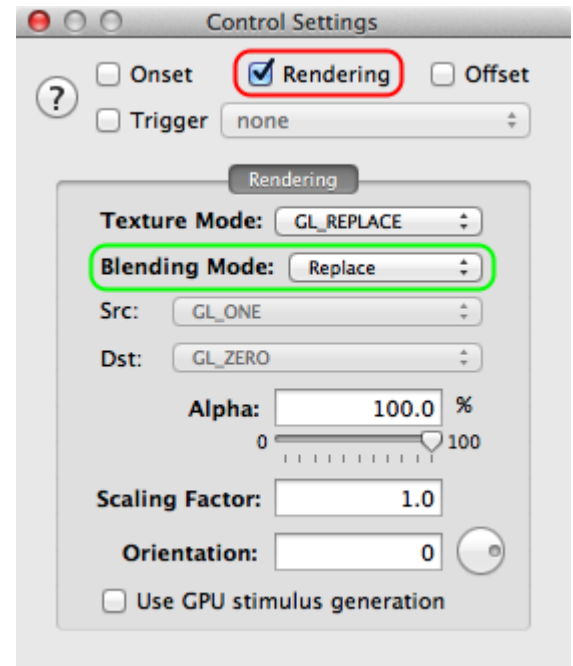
Control Settings

?

Onset

Rendering

Offset

Trigger

none

Rendering

Texture Mode: GL_REPLACE

Blending Mode: Replace

Src: GL_ONE

Dst: GL_ZERO

Alpha: 100.0 %

0 100

Scaling Factor: 1.0

Orientation: 0

Use GPU stimulus generation